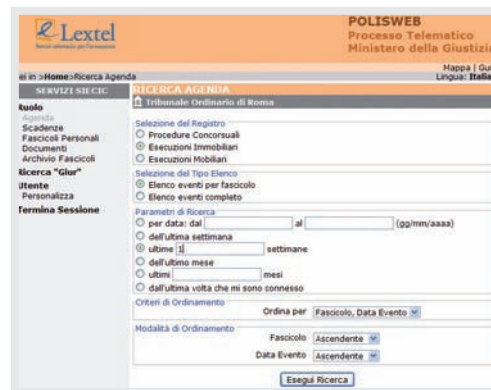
Lextel
Servizi telematici per l'avvocatura

POLISWEB
Processo Telematico
Ministero della Giustizi

ei in >Home>Ricerca Agenda

Mappa | Gu
Lingua: Italia

SERVIZI SIECIC
Ruolo
Agenda
Scadenze
Fascicoli Personali
Documenti
Archivio Fascicoli
Ricerca "Giur"
Utente
Personalizza
Termina Sessione

RICERCA AGENDA
Tribunale Ordinario di Roma

Selezione del Registro
Procedure Concorsuali
Esecuzioni Immobiliari
Esecuzioni Mobiliari

Selezione del Tipo Elenco
Elenco eventi per fascicolo
Elenco eventi completo

Parametri di Ricerca
per data: dal al (gg/mm/aaaa)
dell'ultima settimana
ultime 1 settimane
dell'ultimo mese
ultimi mesi
dall'ultima volta che mi sono connesso

Criteri di Ordinamento
Ordina per Fascicolo, Data Evento

Modalità di Ordinamento
Fascicolo Ascendente
Data Evento Ascendente

Esegui Ricerca